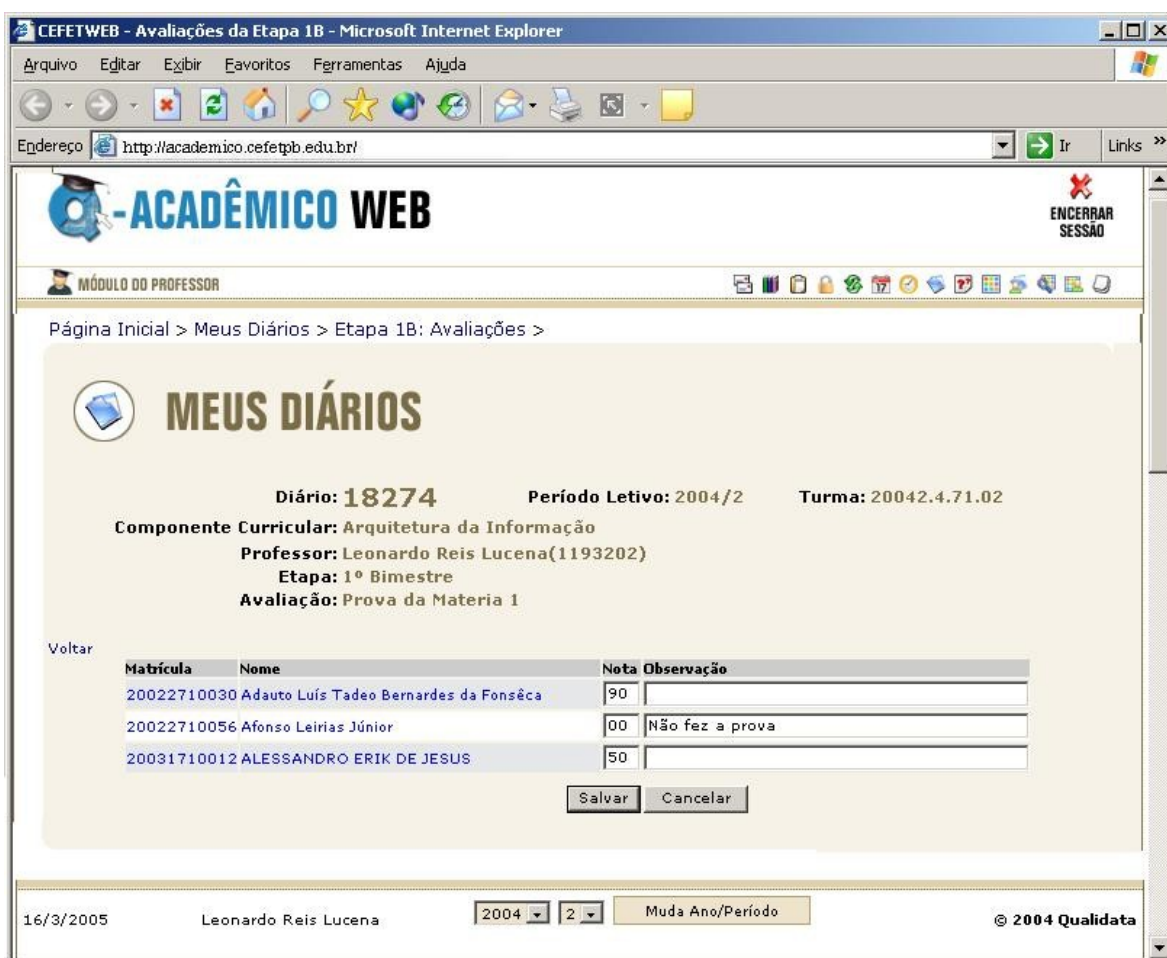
CEFETWEB - Avaliações da Etapa 1B - Microsoft Internet Explorer

Arquivo Editar Exibir Favoritos Ferramentas Ajuda

Endereço http://academico.cefetpb.edu.br/ Ir Links »

-ACADÊMICO WEB

ENCERRAR SESSÃO

MÓDULO DO PROFESSOR

Página Inicial > Meus Diários > Etapa 1B: Avaliações >

MEUS DIÁRIOS

Diário: 18274 Período Letivo: 2004/2 Turma: 20042.4.71.02

Componente Curricular: Arquitetura da Informação

Professor: Leonardo Reis Lucena(1193202)

Etapa: 1º Bimestre

Avaliação: Prova da Materia 1

Voltar

| Matrícula | Nome | Nota | Observação |
|---|---|---|---|
| 20022710030 | Adauto Luís Tadeo Bernardes da Fonsêca | 90 | |
| 20022710056 | Afonso Leirias Júnior | 00 | Não fez a prova |
| 20031710012 | ALESSANDRO ERIK DE JESUS | 50 | |

Salvar Cancelar

16/3/2005 Leonardo Reis Lucena 2004 2 Muda Ano/Período © 2004 Qualidata